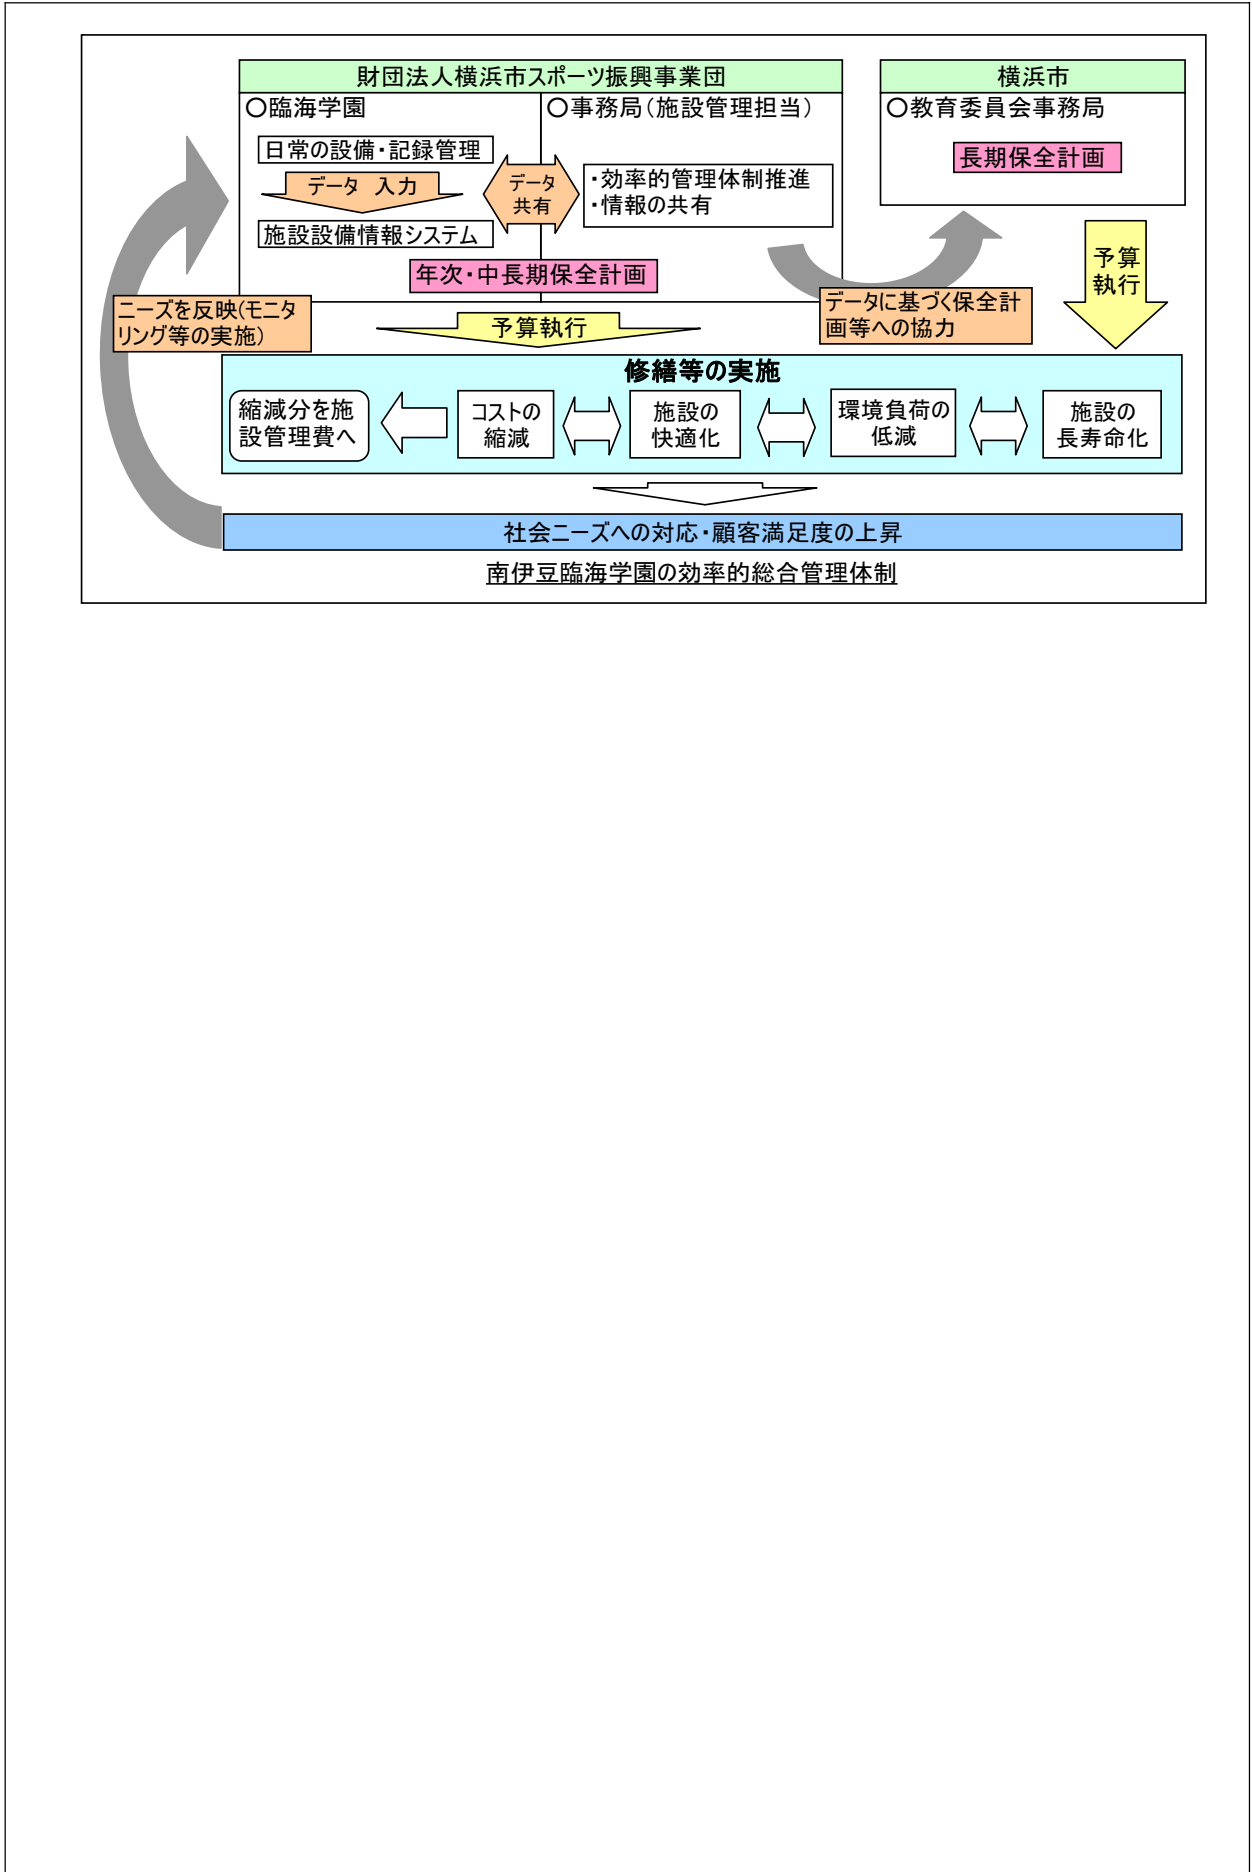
財団法人横浜市スポーツ振興事業団

○臨海学園

日常の設備・記録管理

データ 入力

施設設備情報システム

データ共有

○事務局（施設管理担当）

・効率的管理体制推進
・情報の共有

年次・中長期保全計画

横浜市

○教育委員会事務局

長期保全計画

予算執行

ニーズを反映(モニタリング等の実施)

予算執行

データに基づく保全計画等への協力

修繕等の実施

縮減分を施設管理費へ

コストの縮減

施設の快適化

環境負荷の低減

施設の長寿命化

社会ニーズへの対応・顧客満足度の上昇

南伊豆臨海学園の効率的総合管理体制